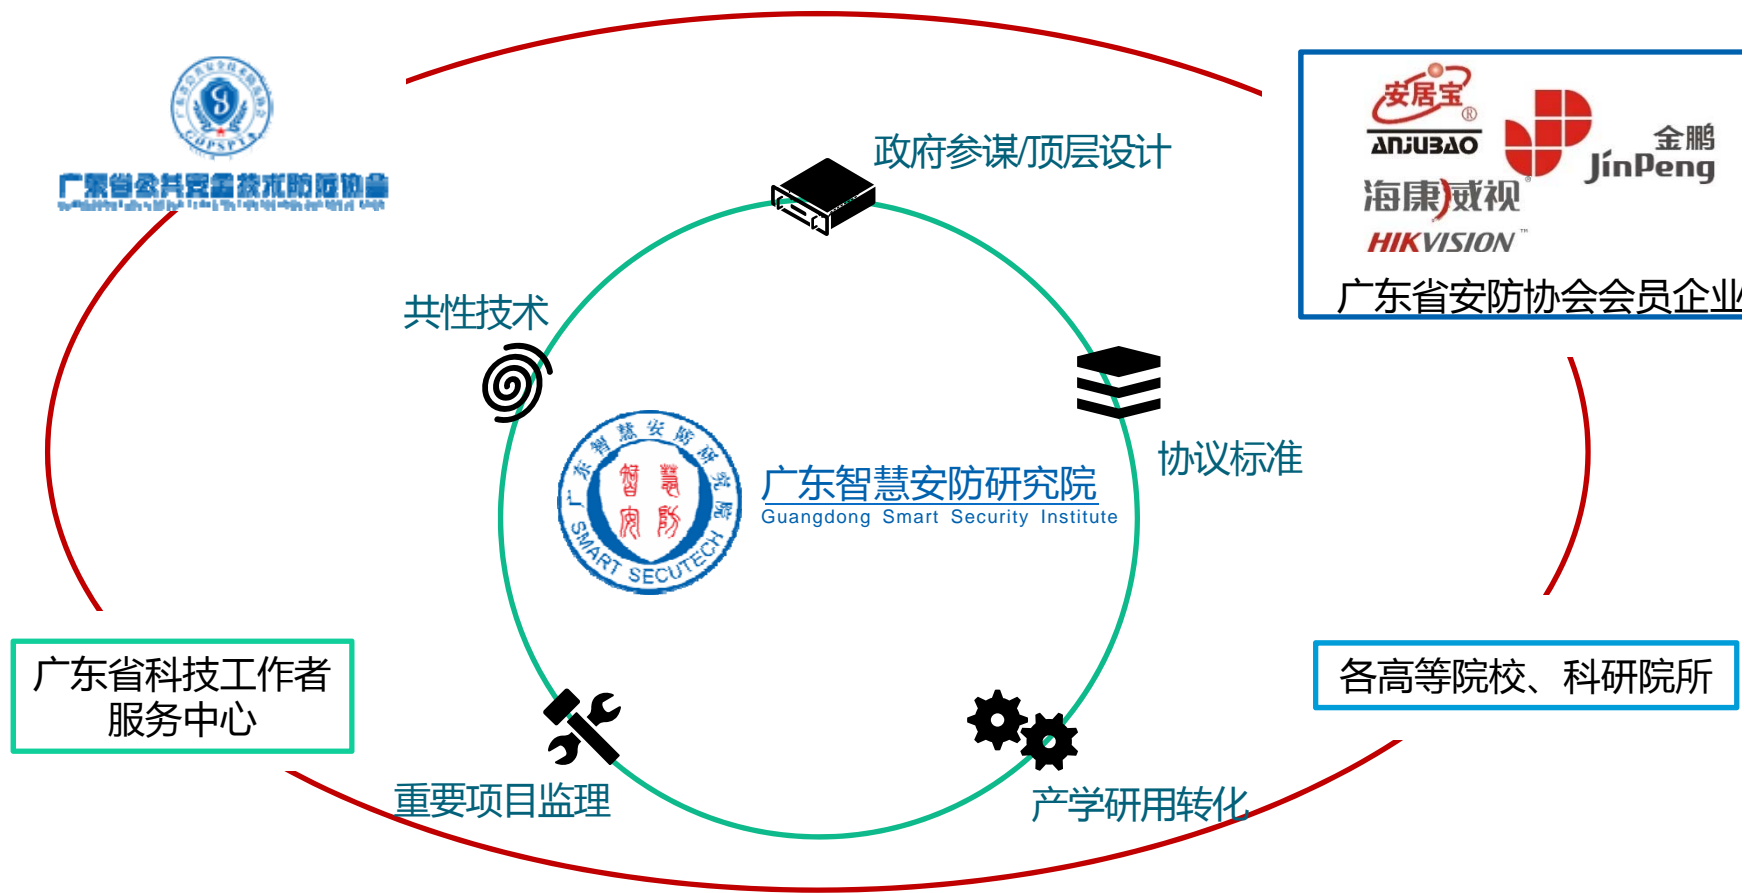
广东省公共安全技术防范协会

政府参谋/顶层设计

安居宝
ANJUBAO
金鹏
JinPeng
海康威视
HIKVISION
广东省安防协会会员企业

共性技术

协议标准

广东智慧安防研究院
Guangdong Smart Security Institute

广东省科技工作者服务中心

各高等院校、科研院所

重要项目监理

产学研用转化